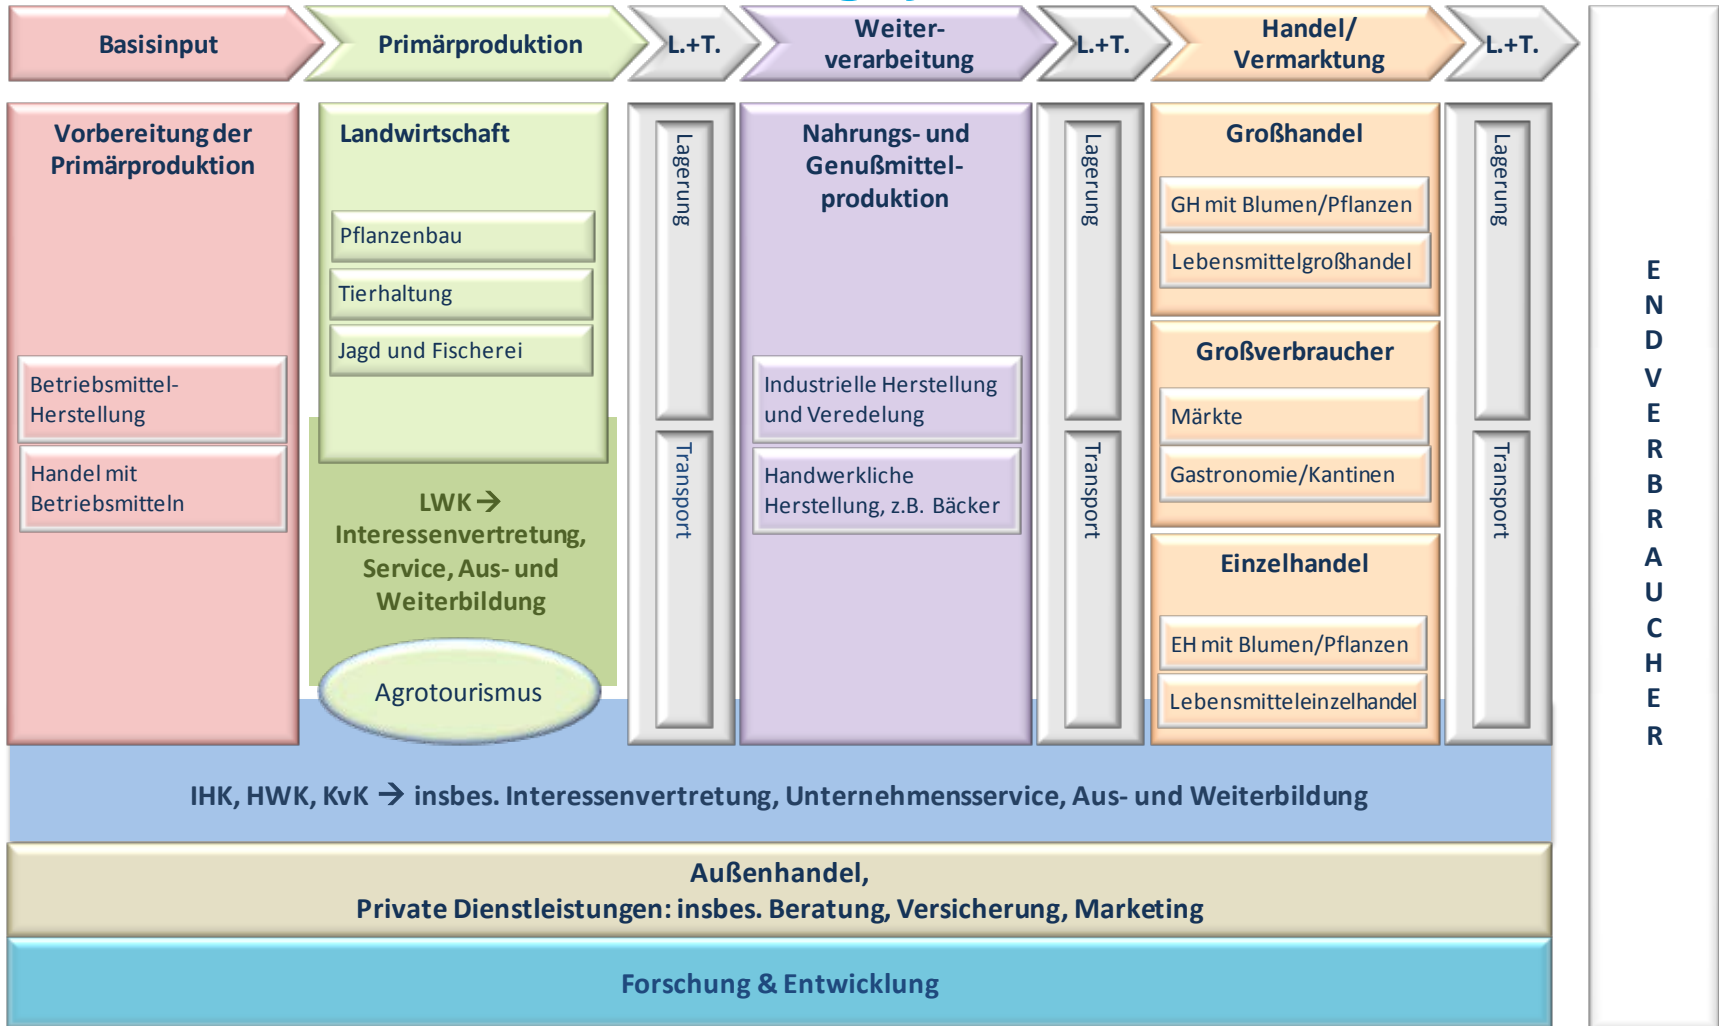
Basisinput

Primärproduktion

L.+T.

Weiterverarbeitung

L.+T.

Handel/ Vermarktung

L.+T.

Vorbereitung der Primärproduktion

Betriebsmittel-Herstellung

Handel mit Betriebsmitteln

Landwirtschaft

Pflanzenbau

Tierhaltung

Jagd und Fischerei

LWK → Interessenvertretung, Service, Aus- und Weiterbildung

Agrotourismus

Lagerung

Transport

Nahrungs- und Genußmittel-produktion

Industrielle Herstellung und Veredelung

Handwerkliche Herstellung, z.B. Bäcker

Lagerung

Transport

Großhandel

GH mit Blumen/Pflanzen

Lebensmittelgroßhandel

Großverbraucher

Märkte

Gastronomie/Kantinen

Einzelhandel

EH mit Blumen/Pflanzen

Lebensmitteleinzelhandel

Lagerung

Transport

E N D V E R B R A U C H E R

IHK, HWK, KvK → insbes. Interessenvertretung, Unternehmensservice, Aus- und Weiterbildung

Außenhandel,
Private Dienstleistungen: insbes. Beratung, Versicherung, Marketing

Forschung & Entwicklung